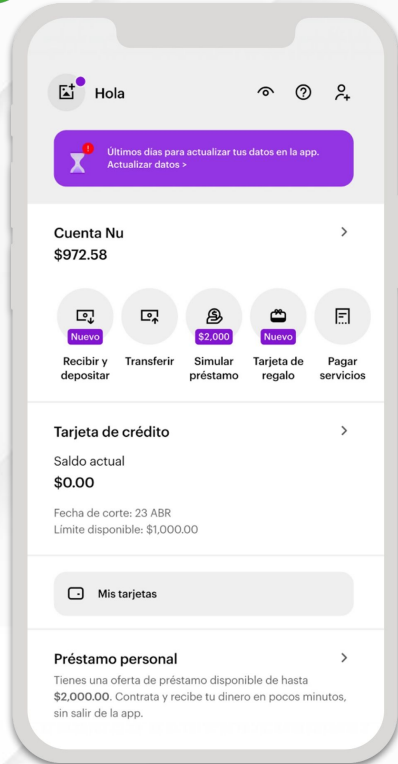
Hola

Últimos días para actualizar tus datos en la app.
Actualizar datos >

Cuenta Nu
$972.58

Nuevo
Recibir y depositar

Transferir

$2,000
Simular préstamo

Nuevo
Tarjeta de regalo

Pagar servicios

Tarjeta de crédito

Saldo actual
$0.00

Fecha de corte: 23 ABR
Límite disponible: $1,000.00

Mis tarjetas

Préstamo personal
Tienes una oferta de préstamo disponible de hasta $2,000.00. Contrata y recibe tu dinero en pocos minutos, sin salir de la app.